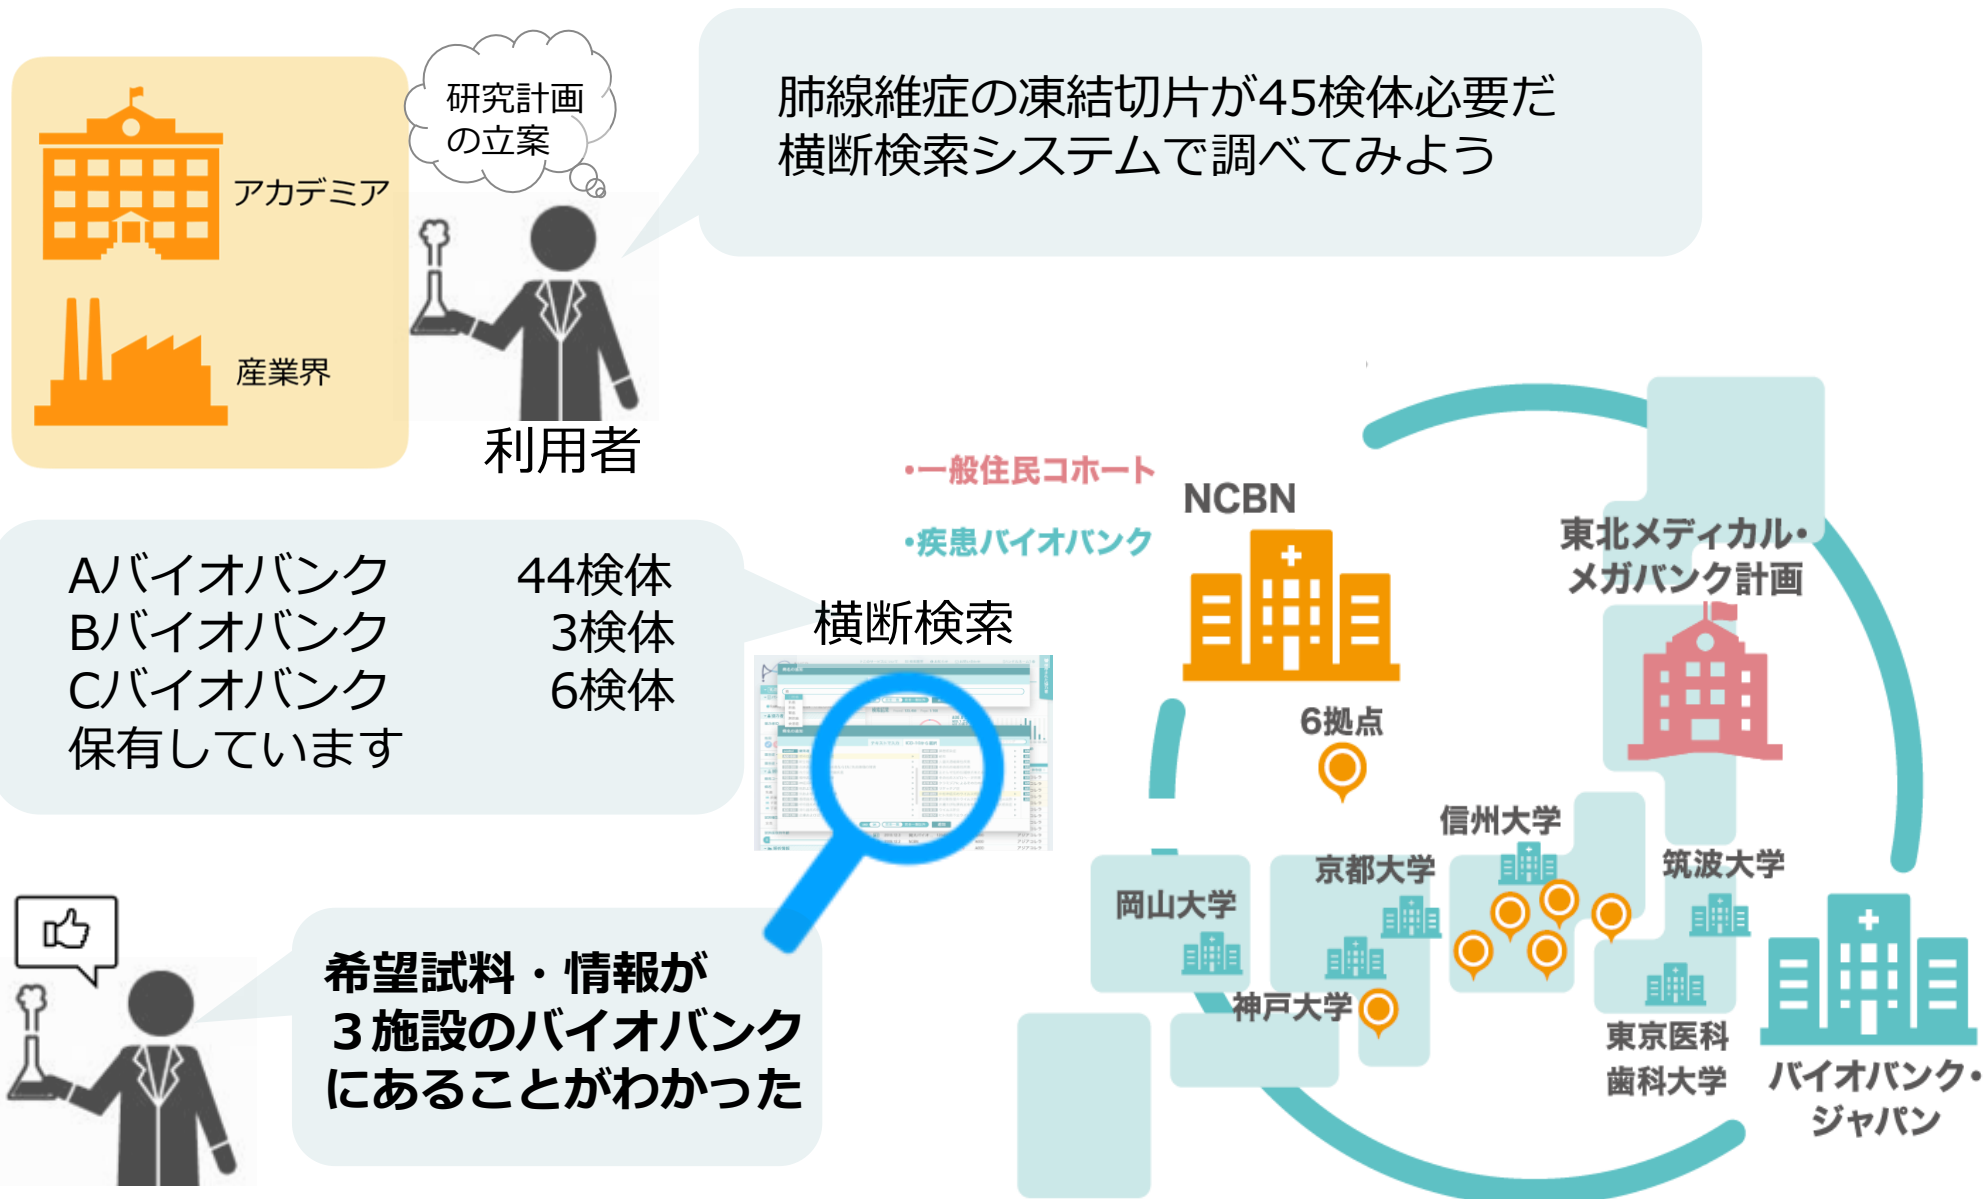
研究計画の立案

肺線維症の凍結切片が45検体必要だ
横断検索システムで調べてみよう

アカデミア

産業界

利用者

•一般住民コホート

•疾患バイオバンク

NCBN

東北メディカル・メガバンク計画

Aバイオバンク 44検体
Bバイオバンク 3検体
Cバイオバンク 6検体
保有しています

横断検索

6拠点

信州大学

京都大学

筑波大学

岡山大学

神戸大学

東京医科歯科大学

バイオバンク・ジャパン

希望試料・情報が
３施設のバイオバンク
にあることがわかった